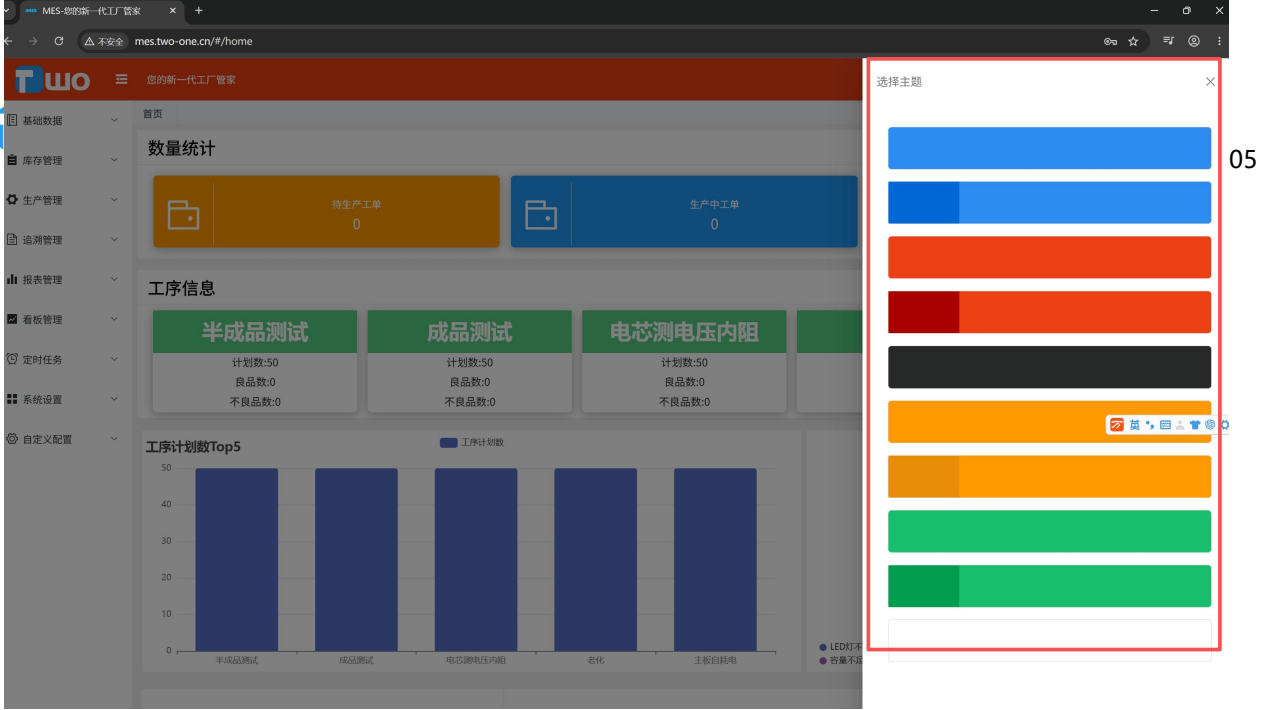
MES-您的新一代工厂管家
不安全 mes.two-one.cn/#/home
TWO
您的新一代工厂管家
基础数据
库存管理
生产管理
追溯管理
报表管理
看板管理
定时任务
系统设置
自定义配置
首页
数量统计
待生产工单
0
生产中工单
0
工序信息
半成品测试
计划数:50
良品数:0
不良品数:0
成品测试
计划数:50
良品数:0
不良品数:0
电芯测电压内阻
计划数:50
良品数:0
不良品数:0
工序计划数Top5
工序计划数
50
40
30
20
10
0
半成品测试
成品测试
电芯测电压内阻
老化
主板自耗电
LED灯不
容量不足
选择主题
×
英
05